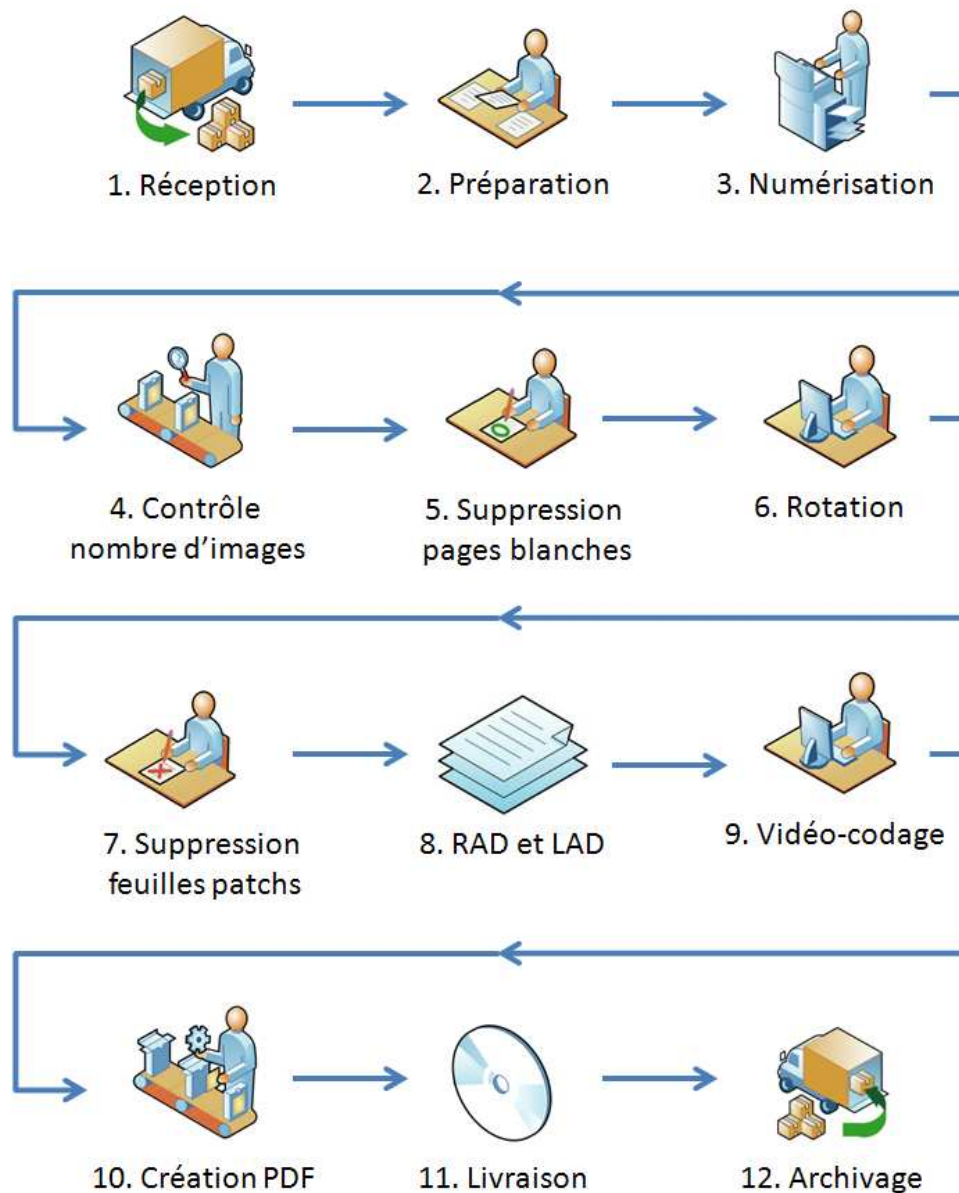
1. Réception

2. Préparation

3. Numérisation

4. Contrôle nombre d'images

5. Suppression pages blanches

6. Rotation

7. Suppression feuilles patchs

8. RAD et LAD

9. Vidéo-codage

10. Création PDF

11. Livraison

12. Archivage